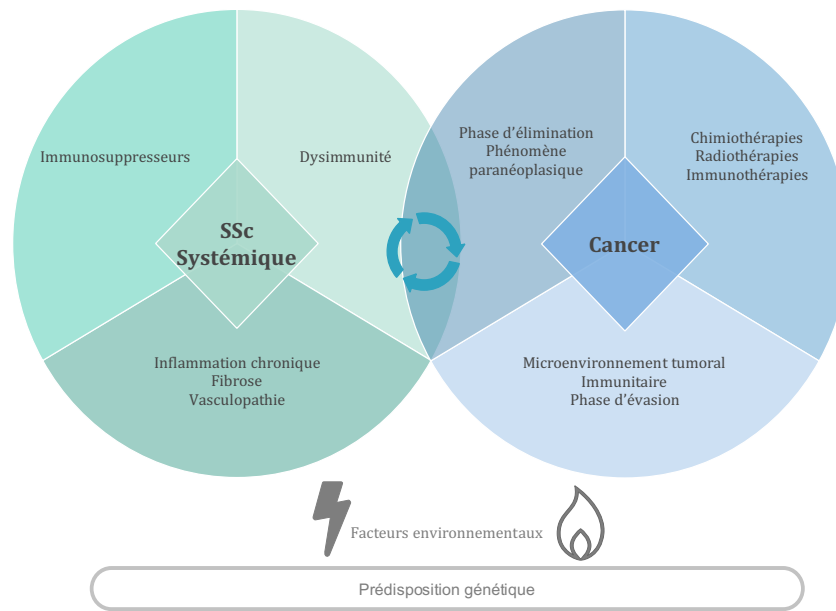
Immunosuppresseurs

Dysimmunité

SSc
Systémique

Inflammation chronique
Fibrose
Vasculopathie

Phase d'élimination
Phénomène
paranéoplasique

Chimiothérapies
Radiothérapies
Immunothérapies

Cancer

Microenvironnement tumoral
Immunitaire
Phase d'évasion

Facteurs environnementaux

Prédisposition génétique